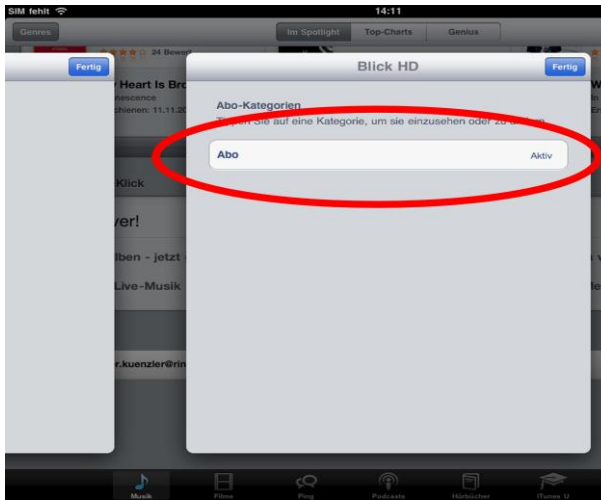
SIM fehlt
14:11
Genres
Im Spotlight
Top-Charts
Genius
24 Bewert
Fertig
Heart Is Bro
nescence
chienen: 11.11.20
Klick
ver!
lben - jetzt
Live-Musik
r.kuenzler@rin
Blick HD
Fertig
Abo-Kategorien
T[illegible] Sie auf eine Kategorie, um sie einzusehen oder zu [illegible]
Abo
Aktiv
Musik
Filme
Ping
Podcasts
Hörbücher
iTunes U